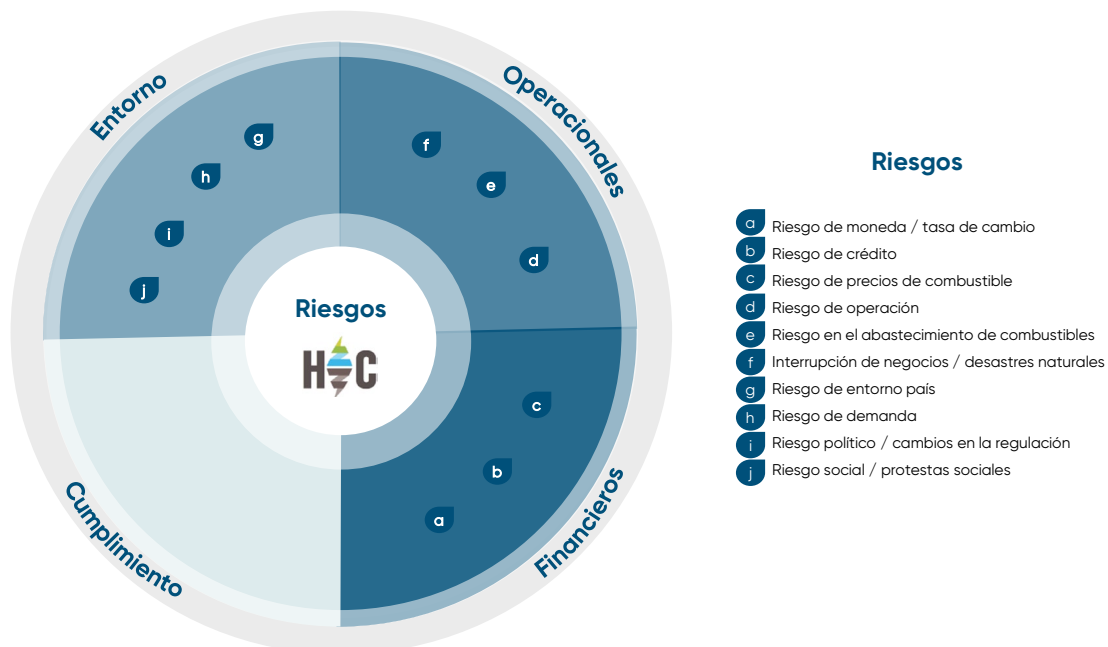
Entorno

g

h

i

j

Operacionales

f

e

d

Riesgos

HC

Cumplimiento

Financieros

c

b

a

Riesgos

a Riesgo de moneda / tasa de cambio
b Riesgo de crédito
c Riesgo de precios de combustible
d Riesgo de operación
e Riesgo en el abastecimiento de combustibles
f Interrupción de negocios / desastres naturales
g Riesgo de entorno país
h Riesgo de demanda
i Riesgo político / cambios en la regulación
j Riesgo social / protestas sociales